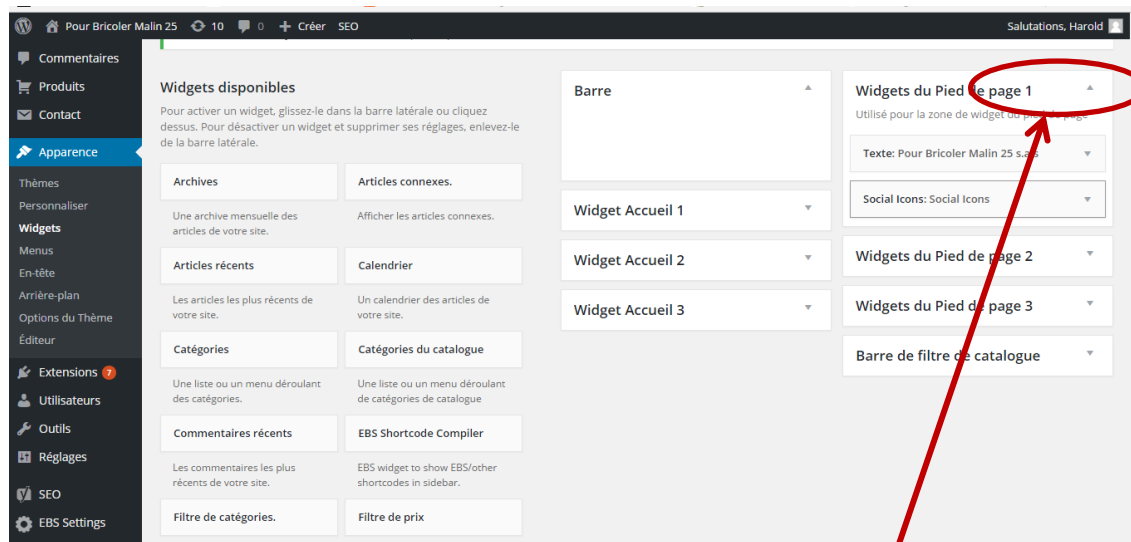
Pour Bricoler Malin 25 10 0 Créer SEO Salutations, Harold

Commentaires
Produits
Contact
Apparence
Thèmes
Personnaliser
Widgets
Menus
En-tête
Arrière-plan
Options du Thème
Éditeur
Extensions 7
Utilisateurs
Outils
Réglages
SEO
EBS Settings

Widgets disponibles

Pour activer un widget, glissez-le dans la barre latérale ou cliquez dessus. Pour désactiver un widget et supprimer ses réglages, enlevez-le de la barre latérale.

Archives
Une archive mensuelle des articles de votre site.

Articles connexes.
Afficher les articles connexes.

Articles récents
Les articles les plus récents de votre site.

Calendrier
Un calendrier des articles de votre site.

Catégories
Une liste ou un menu déroulant des catégories.

Catégories du catalogue
Une liste ou un menu déroulant de catégories de catalogue

Commentaires récents
Les commentaires les plus récents de votre site.

EBS Shortcode Compiler
EBS widget to show EBS/other shortcodes in sidebar.

Filtre de catégories.

Filtre de prix

Barre

Widget Accueil 1

Widget Accueil 2

Widget Accueil 3

Widgets du Pied de page 1
Utilisé pour la zone de widget du pied de page

Texte: Pour Bricoler Malin 25 s.a.s

Social Icons: Social Icons

Widgets du Pied de page 2

Widgets du Pied de page 3

Barre de filtre de catalogue